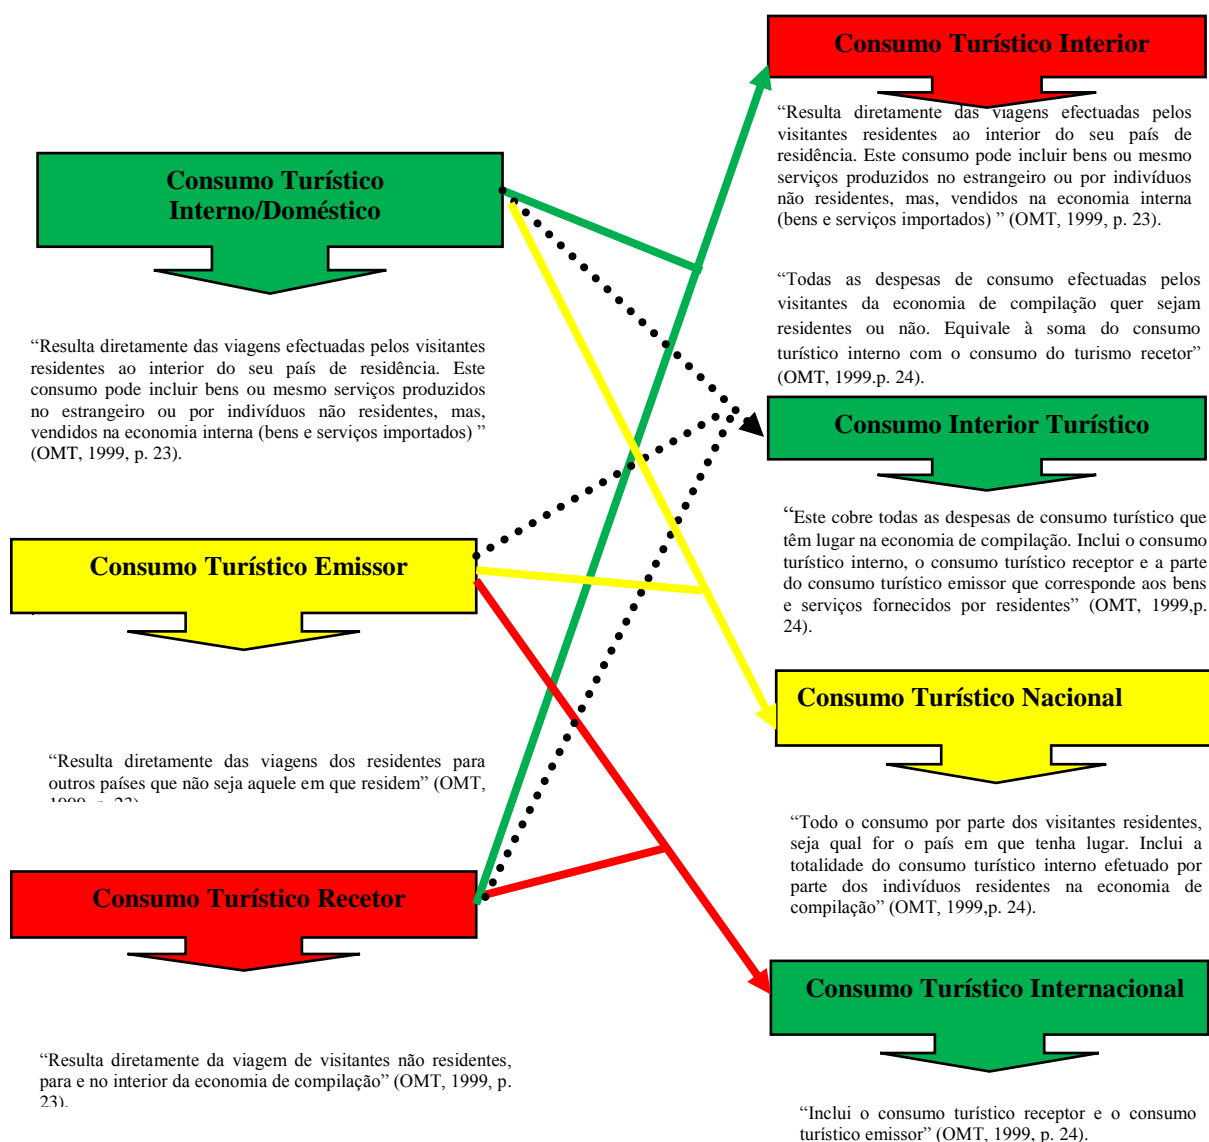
Consumo Turístico Interno/Doméstico

"Resulta diretamente das viagens efectuadas pelos visitantes residentes ao interior do seu país de residência. Este consumo pode incluir bens ou mesmo serviços produzidos no estrangeiro ou por indivíduos não residentes, mas, vendidos na economia interna (bens e serviços importados) " (OMT, 1999, p. 23).

Consumo Turístico Emissor

"Resulta diretamente das viagens dos residentes para outros países que não seja aquele em que residem" (OMT, 1999, p. 23).

Consumo Turístico Recetor

"Resulta diretamente da viagem de visitantes não residentes, para e no interior da economia de compilação" (OMT, 1999, p. 23).

Consumo Turístico Interior

"Resulta diretamente das viagens efectuadas pelos visitantes residentes ao interior do seu país de residência. Este consumo pode incluir bens ou mesmo serviços produzidos no estrangeiro ou por indivíduos não residentes, mas, vendidos na economia interna (bens e serviços importados) " (OMT, 1999, p. 23).

"Todas as despesas de consumo efectuadas pelos visitantes da economia de compilação quer sejam residentes ou não. Equivale à soma do consumo turístico interno com o consumo do turismo recetor" (OMT, 1999.p. 24).

Consumo Interior Turístico

"Este cobre todas as despesas de consumo turístico que têm lugar na economia de compilação. Inclui o consumo turístico interno, o consumo turístico receptor e a parte do consumo turístico emissor que corresponde aos bens e serviços fornecidos por residentes" (OMT, 1999,p. 24).

Consumo Turístico Nacional

"Todo o consumo por parte dos visitantes residentes, seja qual for o país em que tenha lugar. Inclui a totalidade do consumo turístico interno efetuado por parte dos indivíduos residentes na economia de compilação" (OMT, 1999,p. 24).

Consumo Turístico Internacional

"Inclui o consumo turístico receptor e o consumo turístico emissor" (OMT, 1999, p. 24).